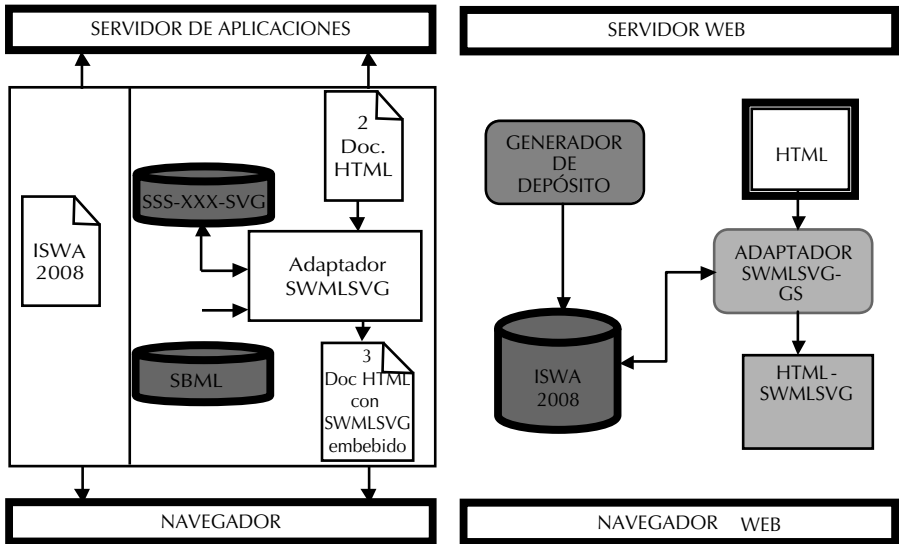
SERVIDOR DE APLICACIONES

ISWA 2008

2 Doc. HTML

SSS-XXX-SVG

Adaptador SWMLSVG

SBML

3 Doc HTML con SWMLSVG embebido

NAVEGADOR

SERVIDOR WEB

GENERADOR DE DEPÓSITO

HTML

ADAPTADOR SWMLSVG-GS

ISWA 2008

HTML-SWMLSVG

NAVEGADOR WEB